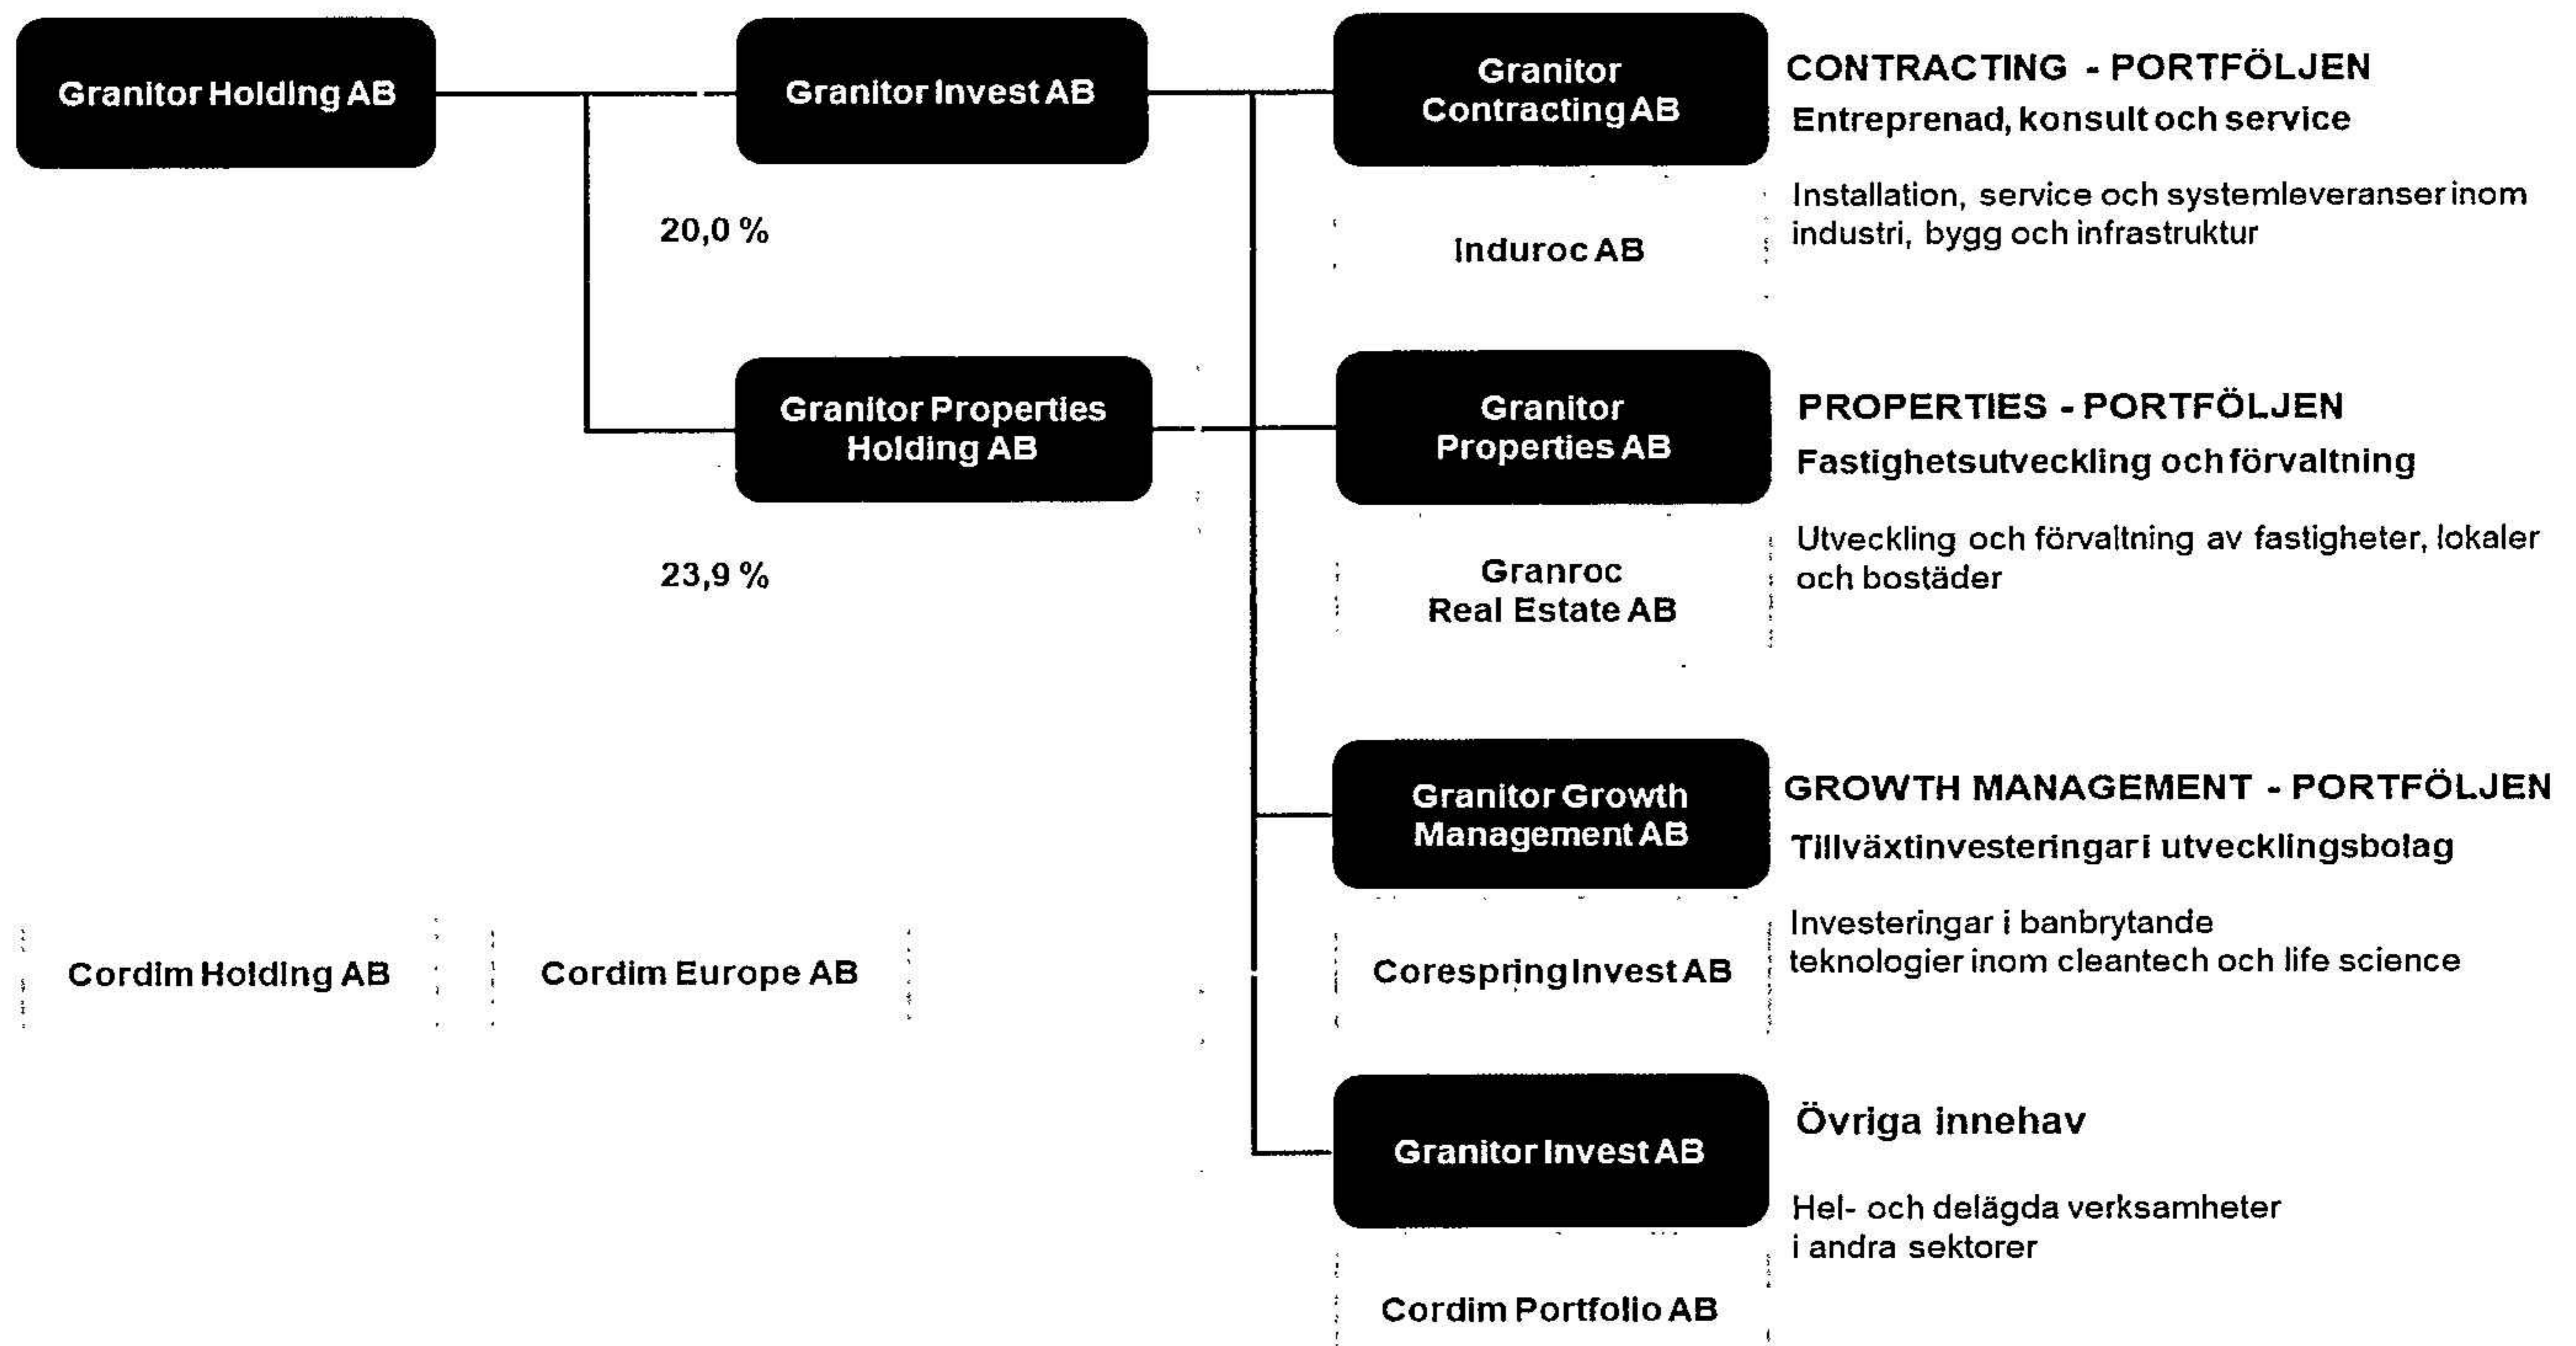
Granitor Holding AB

Granitor Invest AB

20,0 %

Granitor Properties Holding AB

23,9 %

Cordim Holding AB

Cordim Europe AB

Granitor Contracting AB

Induroc AB

CONTRACTING - PORTFÖLJEN

Entreprenad, konsult och service

Installation, service och systemleveranser inom industri, bygg och infrastruktur

Granitor Properties AB

Granroc Real Estate AB

PROPERTIES - PORTFÖLJEN

Fastighetsutveckling och förvaltning

Utveckling och förvaltning av fastigheter, lokaler och bostäder

Granitor Growth Management AB

Corespring Invest AB

GROWTH MANAGEMENT - PORTFÖLJEN

Tillväxtinvesteringar i utvecklingsbolag

Investeringar i banbrytande teknologier inom cleantech och life science

Granitor Invest AB

Cordim Portfolio AB

Övriga innehav

Hel- och delägda verksamheter i andra sektorer